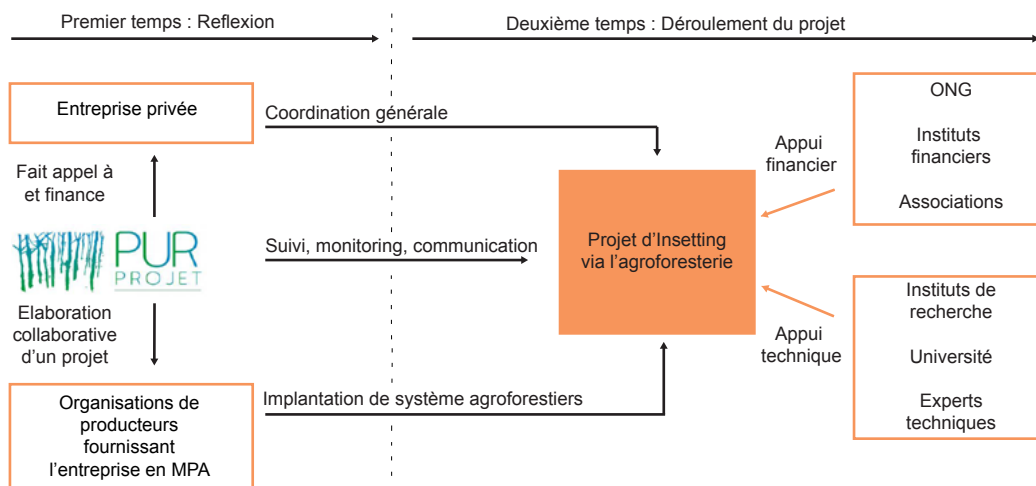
Premier temps : Reflexion

Deuxième temps : Déroulement du projet

Entreprise privée

Fait appel à et finance

PUR PROJET

Elaboration collaborative d'un projet

Organisations de producteurs fournissant l'entreprise en MPA

Coordination générale

Suivi, monitoring, communication

Implantation de système agroforestiers

Projet d'Insetting via l'agroforesterie

Appui financier

Appui technique

ONG

Instituts financiers

Associations

Instituts de recherche

Université

Experts techniques